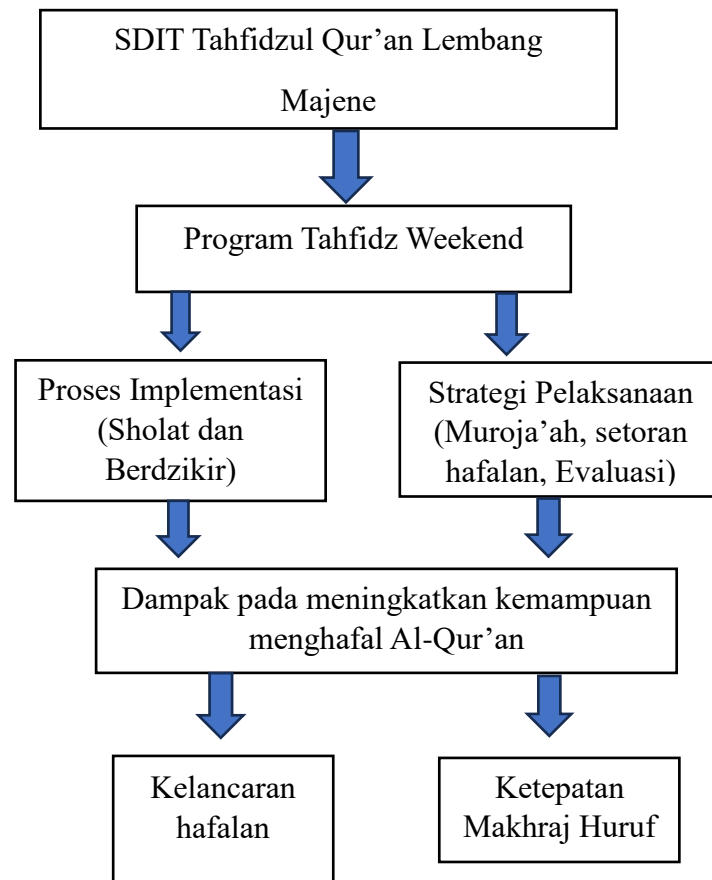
SDIT Tahfidzul Qur’an Lembang Majene

Program Tahfidz Weekend

Proses Implementasi (Sholat dan Berdzikir)

Strategi Pelaksanaan (Muroja’ah, setoran hafalan, Evaluasi)

Dampak pada meningkatkan kemampuan menghafal Al-Qur’an

Kelancaran hafalan

Ketepatan Makhraj Huruf